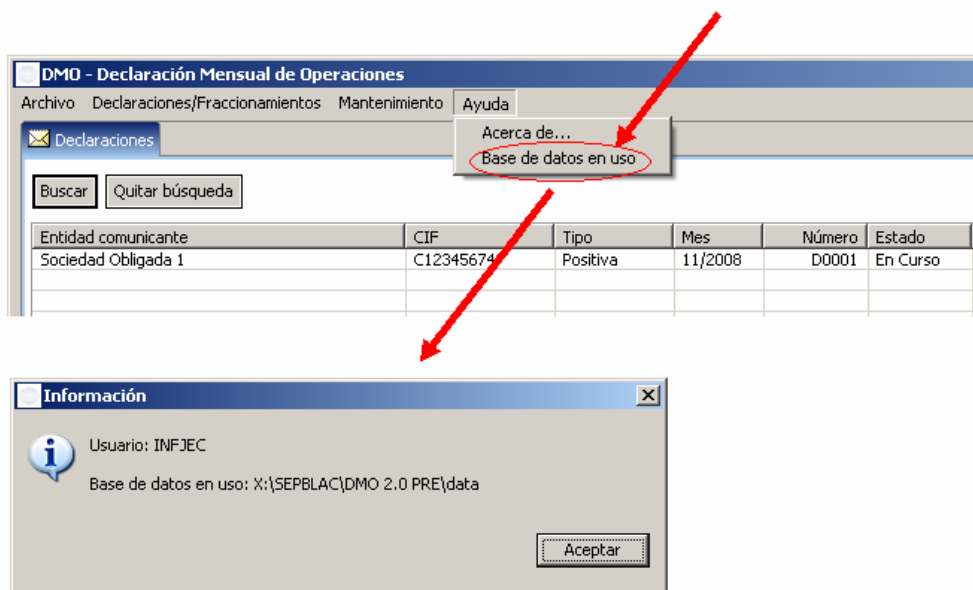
DMO - Declaración Mensual de Operaciones

Archivo Declaraciones/Fraccionamientos Mantenimiento Ayuda

Acerca de...
Base de datos en uso

Declaraciones

Buscar Quitar búsqueda

| Entidad comunicante | CIF | Tipo | Mes | Número | Estado |
|---|---|---|---|---|---|
| Sociedad Obligada 1 | C12345674 | Positiva | 11/2008 | D0001 | En Curso |
| | | | | | |
| | | | | | |

Información

Usuario: INFJEC

Base de datos en uso: X:\SEPBLAC\DMO 2.0 PRE\data

Aceptar